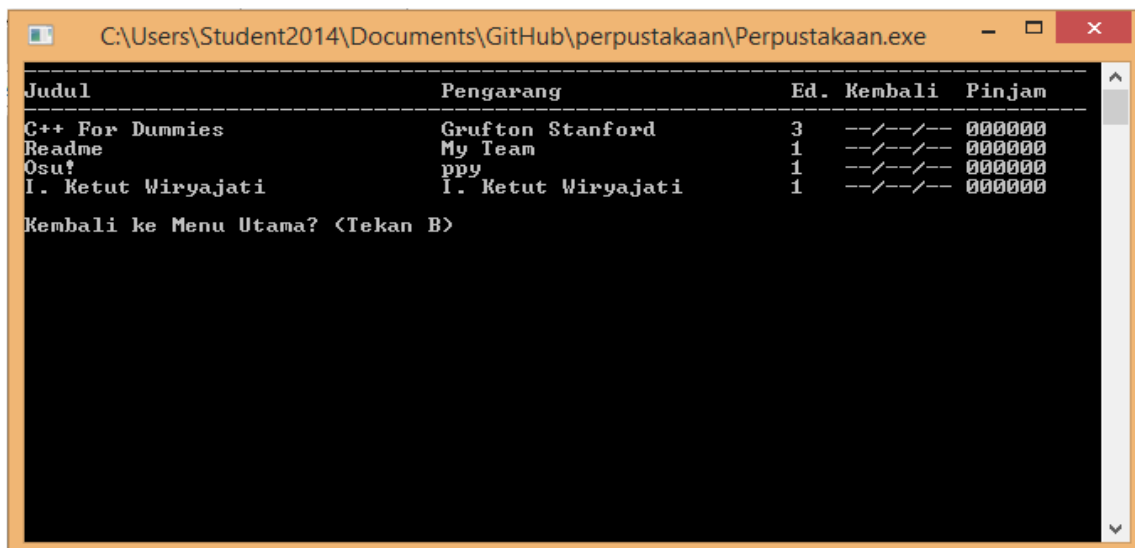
C:\Users\Student2014\Documents\GitHub\perpustakaan\Perpustakaan.exe

| Judul | Pengarang | Ed. | Kembali | Pinjam |
|---|---|---|---|---|
| C++ For Dummies | Grufton Stanford | 3 | --/--/-- | 000000 |
| Readme | My Team | 1 | --/--/-- | 000000 |
| Osu! | ppy | 1 | --/--/-- | 000000 |
| I. Ketut Wiryajati | I. Ketut Wiryajati | 1 | --/--/-- | 000000 |

Kembali ke Menu Utama? (Tekan B)